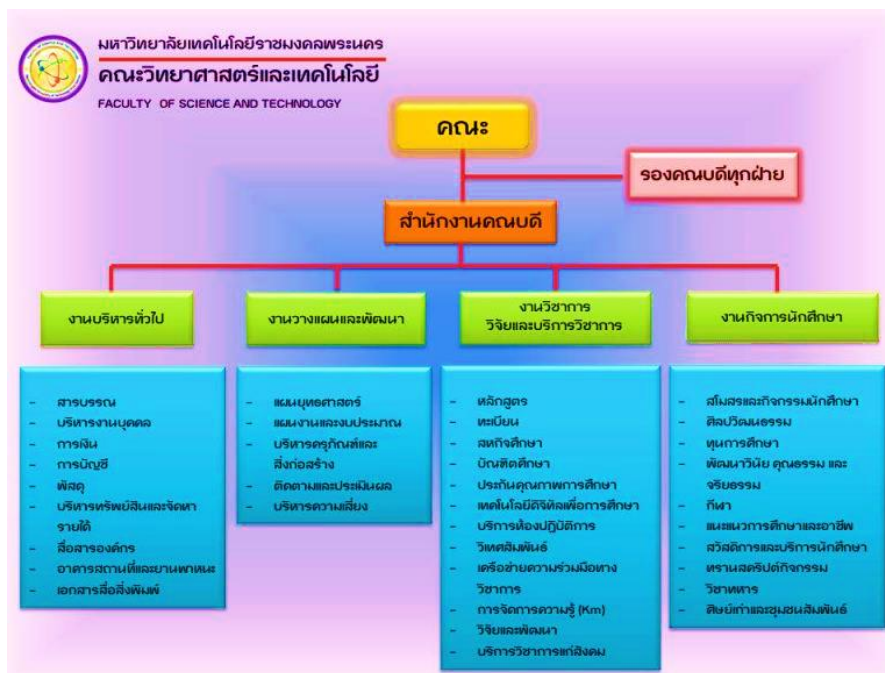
มหาวิทยาลัยเทคโนโลยีราชมงคลพระนคร
คณะวิทยาศาสตร์และเทคโนโลยี
FACULTY OF SCIENCE AND TECHNOLOGY

คณะ

รองคณบดีทุกฝ่าย

สำนักงานคณบดี

งานบริหารทั่วไป

- สารบรรณ
- บริหารงานบุคคล
- การเงิน
- การบัญชี
- พัสดุ
- บริหารทรัพย์สินและจัดหารายได้
- สื่อสารองค์กร
- อาคารสถานที่และยานพาหนะ
- เอกสารสื่อสิ่งพิมพ์

งานวางแผนและพัฒนา

- แผนยุทธศาสตร์
- แผนงานและงบประมาณ
- บริหารครุภัณฑ์และสิ่งก่อสร้าง
- ติดตามและประเมินผล
- บริหารความเสี่ยง

งานวิชาการ วิจัยและบริการวิชาการ

- หลักสูตร
- ทะเบียน
- สหกิจศึกษา
- บัณฑิตศึกษา
- ประกันคุณภาพการศึกษา
- เทคโนโลยีดิจิทัลเพื่อการศึกษา
- บริการห้องปฏิบัติการ
- วิเทศสัมพันธ์
- เครือข่ายความร่วมมือทางวิชาการ
- การจัดการความรู้ (Km)
- วิจัยและพัฒนา
- บริการวิชาการแก่สังคม

งานกิจการนักศึกษา

- สโมสรและกิจกรรมนักศึกษา
- ศิลปวัฒนธรรม
- ทุนการศึกษา
- พัฒนาวินัย คุณธรรม และจริยธรรม
- กีฬา
- แนะแนวการศึกษาและอาชีพ
- สวัสดิการและบริการนักศึกษา
- ทรานสคริปต์กิจกรรม
- วิชาทหาร
- ศิษย์เก่าและชุมชนสัมพันธ์